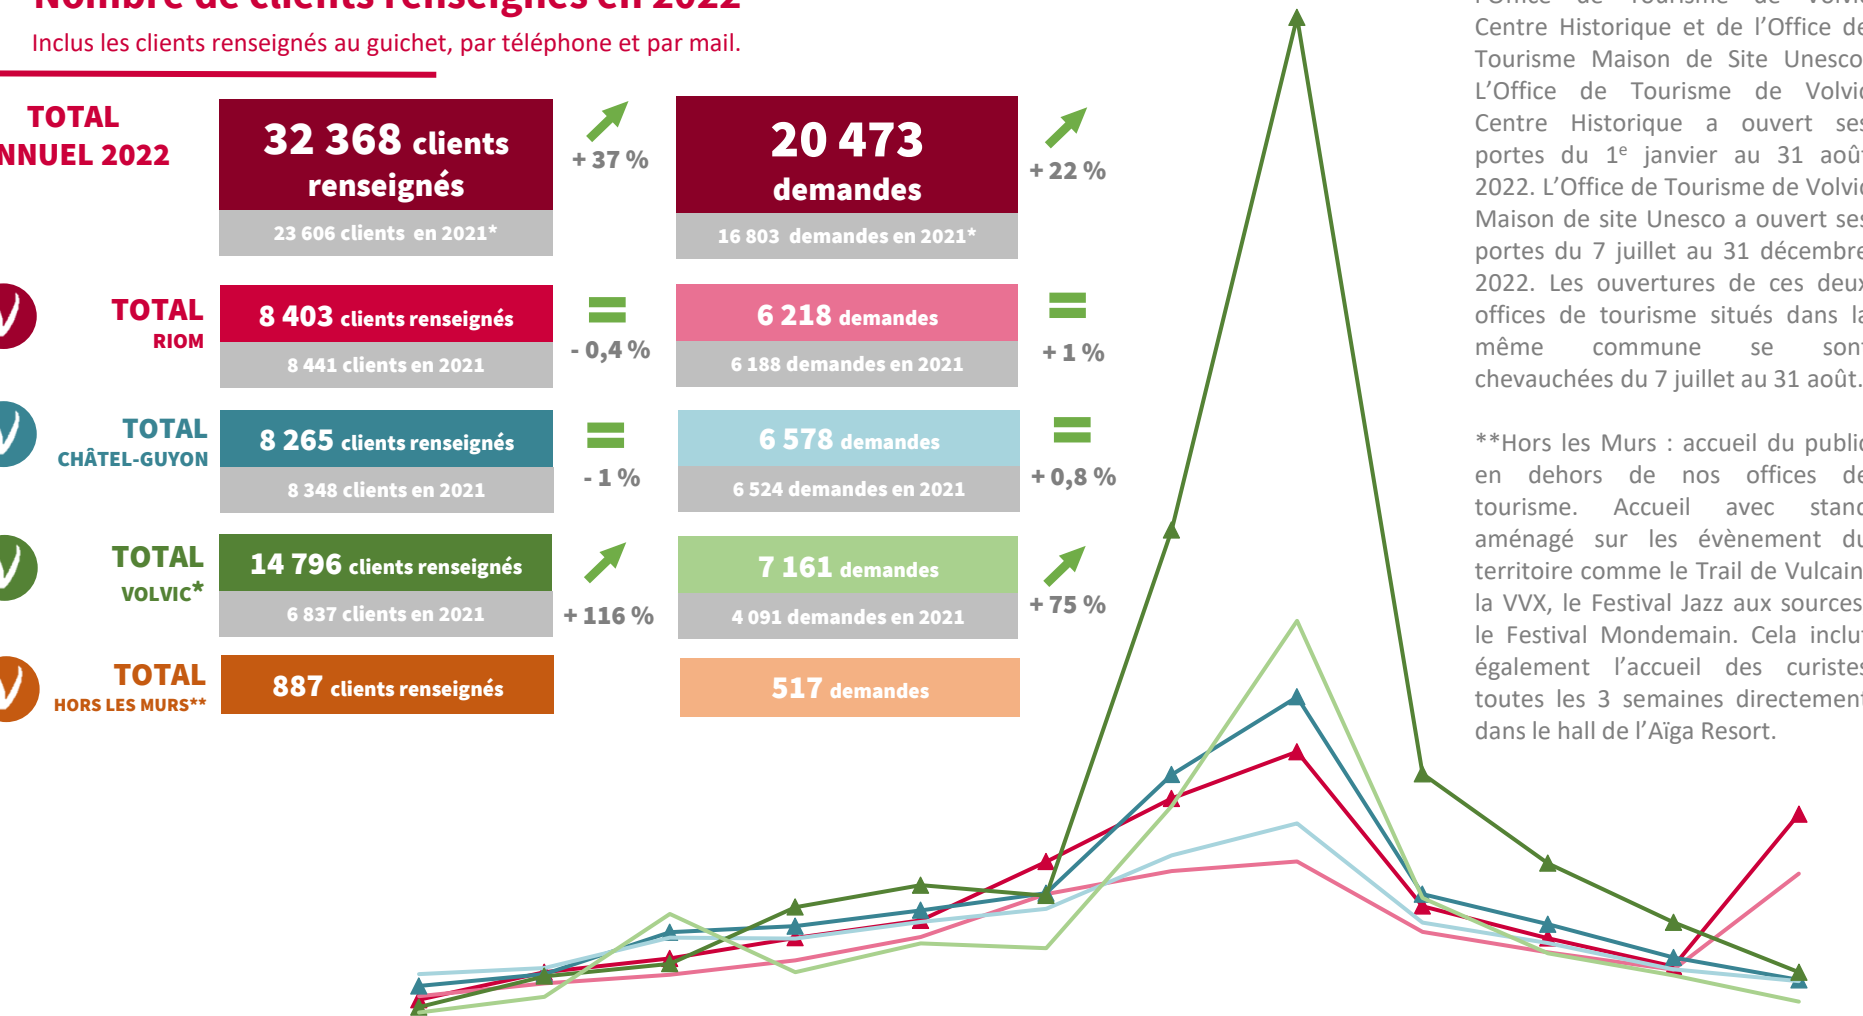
Inclus les clients renseignés au guichet, par téléphone et par mail.

TOTAL
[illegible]NNUEL 2022

32 368 clients renseignés
23 606 clients en 2021*

+ 37 %

20 473 demandes
16 803 demandes en 2021*

+ 22 %

TOTAL RIOM

8 403 clients renseignés
8 441 clients en 2021

- 0,4 %

6 218 demandes
6 188 demandes en 2021

+ 1 %

TOTAL CHÂTEL-GUYON

8 265 clients renseignés
8 348 clients en 2021

- 1 %

6 578 demandes
6 524 demandes en 2021

+ 0,8 %

TOTAL VOLVIC*

14 796 clients renseignés
6 837 clients en 2021

+ 116 %

7 161 demandes
4 091 demandes en 2021

+ 75 %

TOTAL HORS LES MURS**

887 clients renseignés

517 demandes

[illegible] Centre Historique et de l'Office de Tourisme Maison de Site Unesco L'Office de Tourisme de Volvic Centre Historique a ouvert ses portes du 1$^{e}$ janvier au 31 août 2022. L'Office de Tourisme de Volvic Maison de site Unesco a ouvert ses portes du 7 juillet au 31 décembre 2022. Les ouvertures de ces deux offices de tourisme situés dans la même commune se sont chevauchées du 7 juillet au 31 août.

**Hors les Murs : accueil du public en dehors de nos offices de tourisme. Accueil avec stand aménagé sur les évènement du territoire comme le Trail de Vulcain, la VVX, le Festival Jazz aux sources, le Festival Mondemain. Cela inclut également l'accueil des curistes toutes les 3 semaines directement dans le hall de l'Aïga Resort.